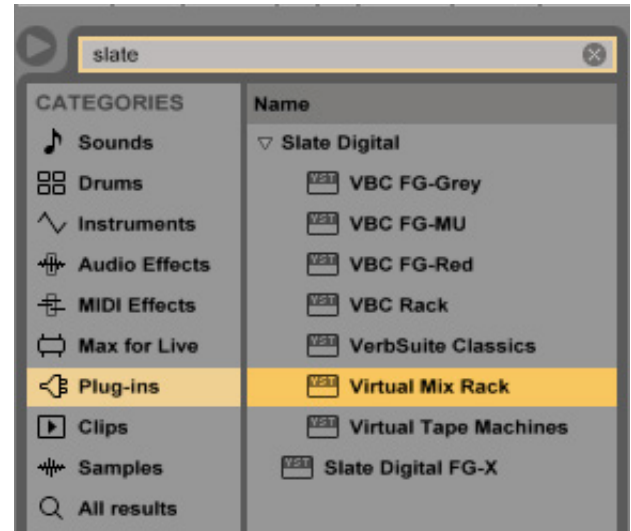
slate

CATEGORIES
Sounds
Drums
Instruments
Audio Effects
MIDI Effects
Max for Live
Plug-ins
Clips
Samples
All results

Name
Slate Digital
VST VBC FG-Grey
VST VBC FG-MU
VST VBC FG-Red
VST VBC Rack
VST VerbSuite Classics
VST Virtual Mix Rack
VST Virtual Tape Machines
VST Slate Digital FG-X